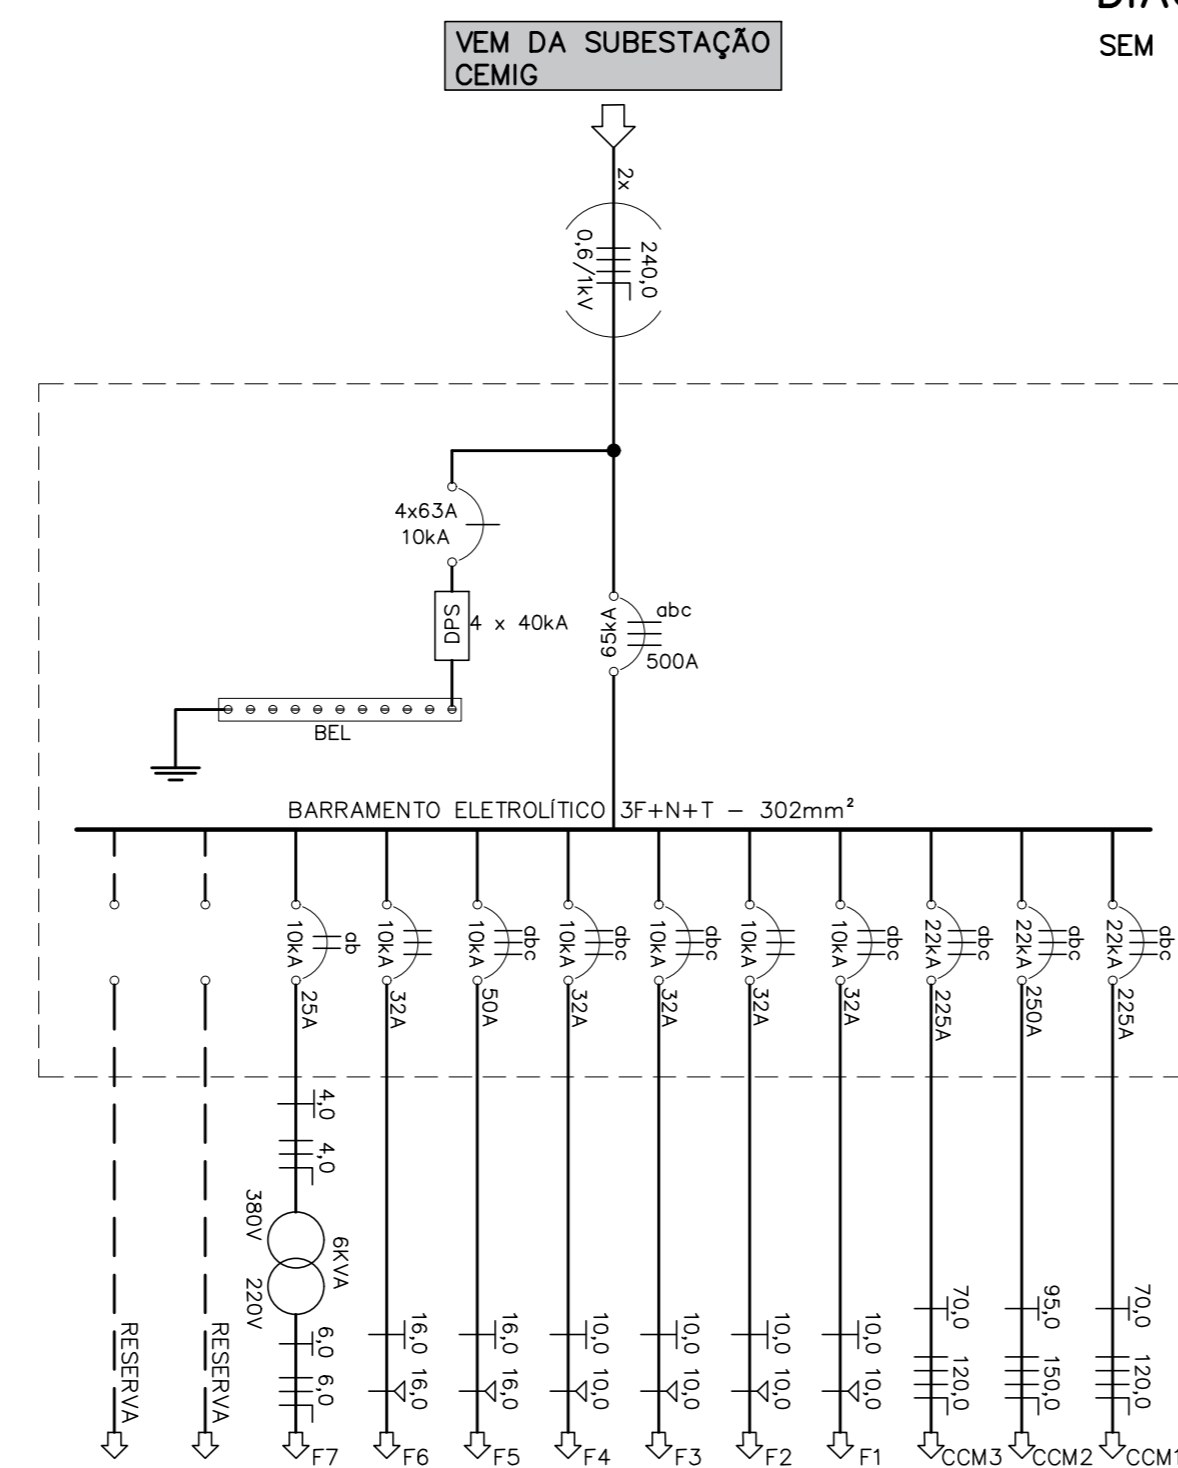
VEM DA SUBESTAÇÃO CEMIG

SEM

2x
0,6/1kV
240,0

4x63A
10kA

DPS
4 x 40kA

65kA
abc
500A

BEL

BARRAMENTO ELETROLÍTICO 3F+N+T – 302mm²

10kA ab 25A
10kA 32A
10kA abc 50A
10kA abc 32A
10kA abc 32A
10kA 32A
10kA abc 32A
22kA abc 225A
22kA abc 250A
22kA abc 225A

4,0
4,0
380V
6KVA
220V
6,0
6,0

16,0 16,0
16,0 16,0
10,0 10,0
10,0 10,0
10,0 10,0
10,0 10,0
70,0 120,0
95,0 150,0
70,0 120,0

RESERVA
RESERVA
F7
F6
F5
F4
F3
F2
F1
CCM3
CCM2
CCM1